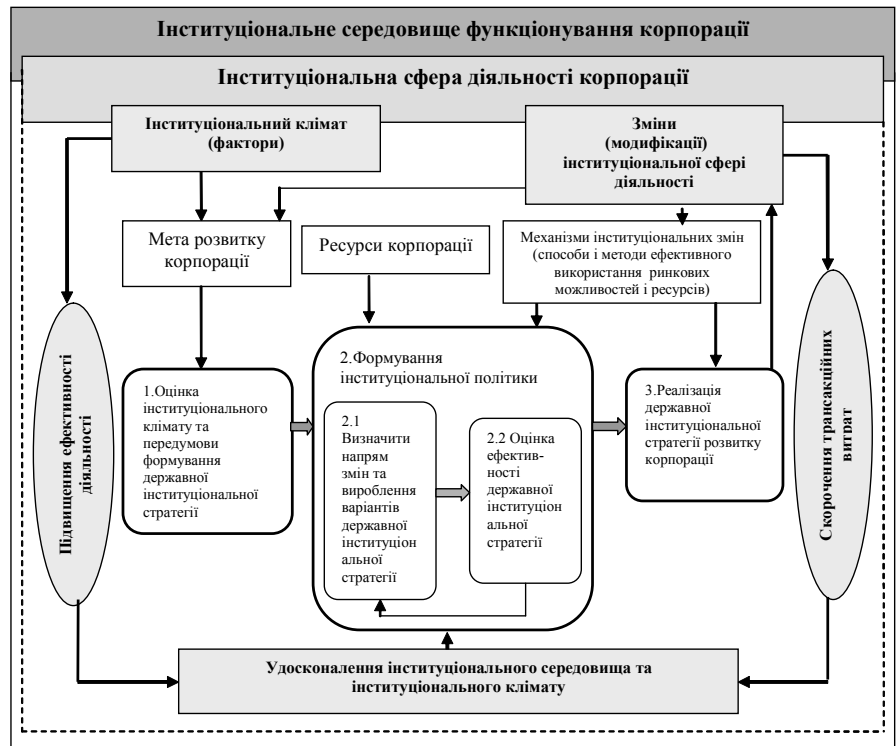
Інституціональне середовище функціонування корпорації

Інституціональна сфера діяльності корпорації

Інституціональний клімат (фактори)

Зміни (модифікації) інституціональної сфері діяльності

Мета розвитку корпорації

Ресурси корпорації

Механізми інституціональних змін (способи і методи ефективного використання ринкових можливостей і ресурсів)

Підвищення ефективності діяльності

1.Оцінка інституціонального клімату та передумови формування державної інституціональної стратегії

2.Формування інституціональної політики

2.1 Визначити напрям змін та вироблення варіантів державної інституціональної стратегії

2.2 Оцінка ефективності державної інституціональної стратегії

3.Реалізація державної інституціональної стратегії розвитку корпорації

Скорочення трансакційних витрат

Удосконалення інституціонального середовища та інституціонального клімату